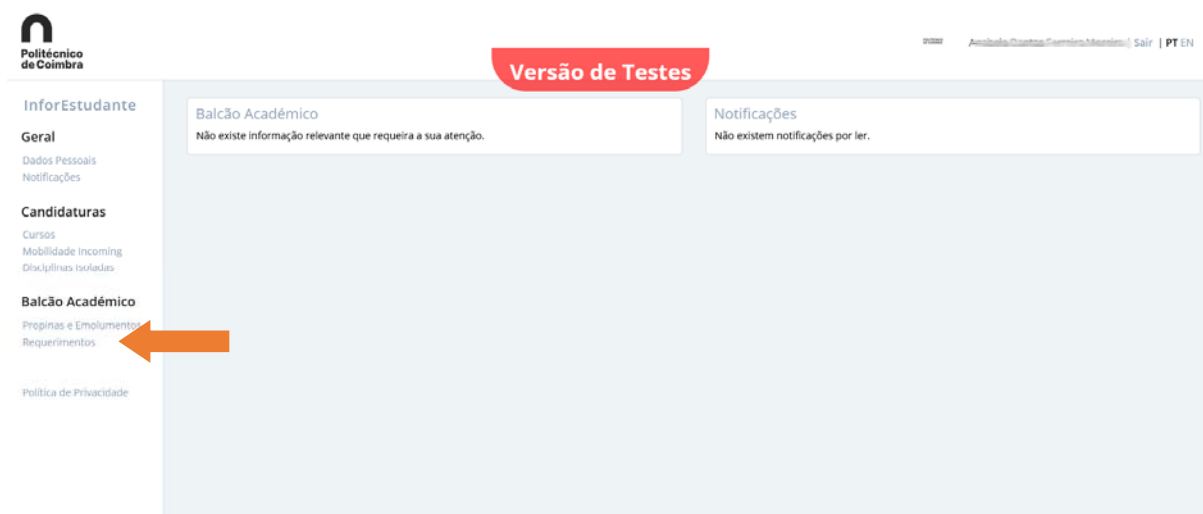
Politécnico de Coimbra

Versão de Testes

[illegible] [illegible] | Sair | PT EN

InforEstudante

Geral

Dados Pessoais
Notificações

Candidaturas

Cursos
Mobilidade Incoming
Disciplinas Isoladas

Balcão Académico

Propinas e Emolumentos
Requerimentos

Política de Privacidade

Balcão Académico

Não existe informação relevante que requeira a sua atenção.

Notificações

Não existem notificações por ler.